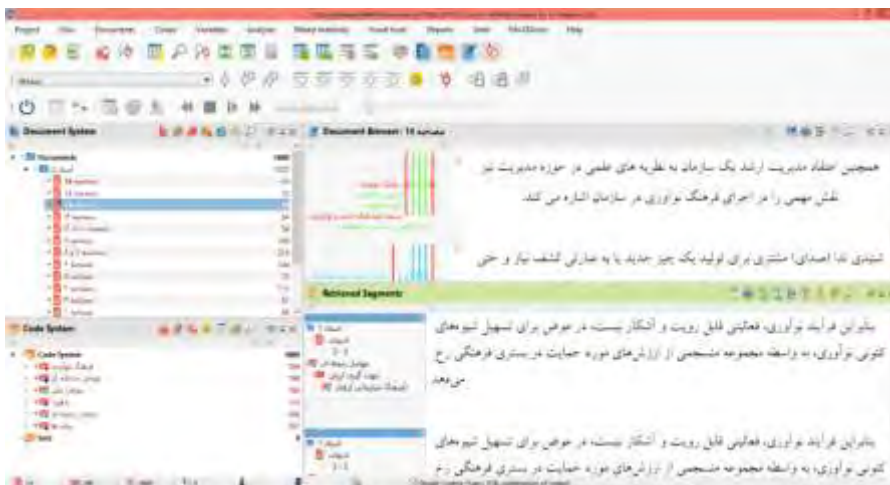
Project File Documents Codes Variables Analysis Mixed Methods Visual Tools Reports Stats MAXDictio Help

Document System

Documents

Code System

Code System

Sets

Document Browser: 14 صفحه

همچنین اعتقاد مدیریت ارشد یک سازمان به نظریه های علمی در حوزه مدیریت نیز نقش مهمی را در اجرای فرهنگ نوآوری در سازمان اشاره می کند.

شیدی تدا اصدای] مشتری برای تولید یک چیز جدید یا به عبارتی کشف نیاز و حتی

Retrieved Segments

بنابراین فرآیند نوآوری، فعالیتی قابل رویت و آشکار نیست، در عوض برای تسهیل تیم‌های کنونی نوآوری، به واسطه مجموعه منسجمی از ارزش‌های مورد حمایت در بستری فرهنگی رخ می‌دهد.

بنابراین فرآیند نوآوری، فعالیتی قابل رویت و آشکار نیست، در عوض برای تسهیل تیم‌های کنونی نوآوری، به واسطه مجموعه منسجمی از ارزش‌های مورد حمایت در بستری فرهنگی رخ